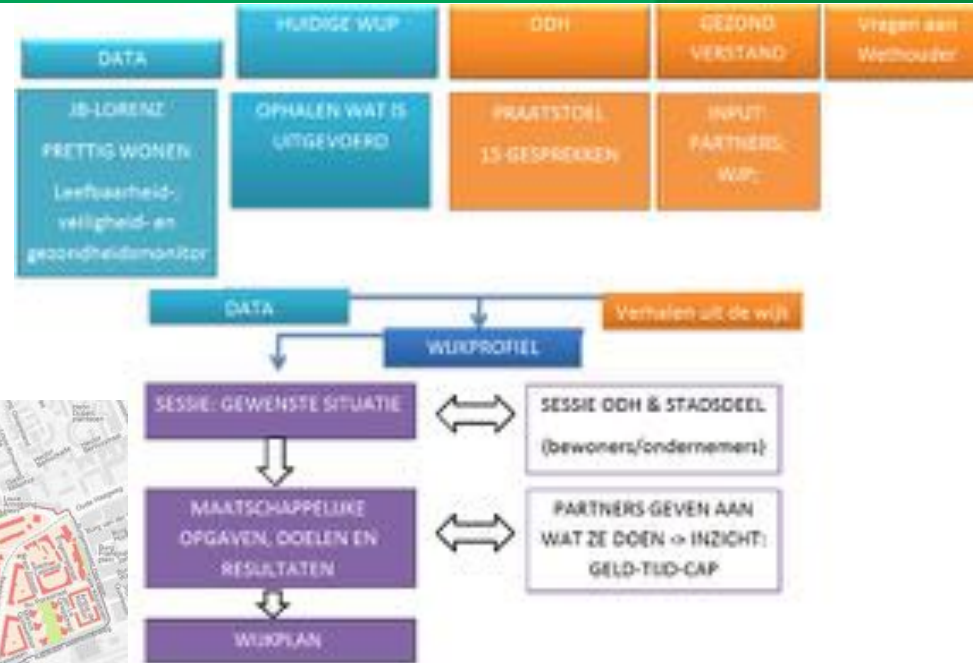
DATA

HUIDIGE WIJP

ODH

GEZOND VERSTAND

Vragen aan Wethouder

JB-LORENZ

PRETTIG WONEN

Leefbaarheid-, veiligheid- en gezondheidsmonitor

OPHALEN WAT IS UITGEVOERD

PRAATSTOEL

15 GESPREKKEN

INPUT: PARTNERS; WIP;

DATA

Verhalen uit de wijk

WIJKPROFIEL

SESSIE: GEWENSTE SITUATIE

SESSIE ODH & STADSDEEL

(bewoners/ondernemers)

MAATSCHAPPELIJKE OPGAVEN, DOELEN EN RESULTATEN

PARTNERS GEVEN AAN WAT ZE DOEN -> INZICHT: GELD-TIJD-CAP

WIJKPLAN